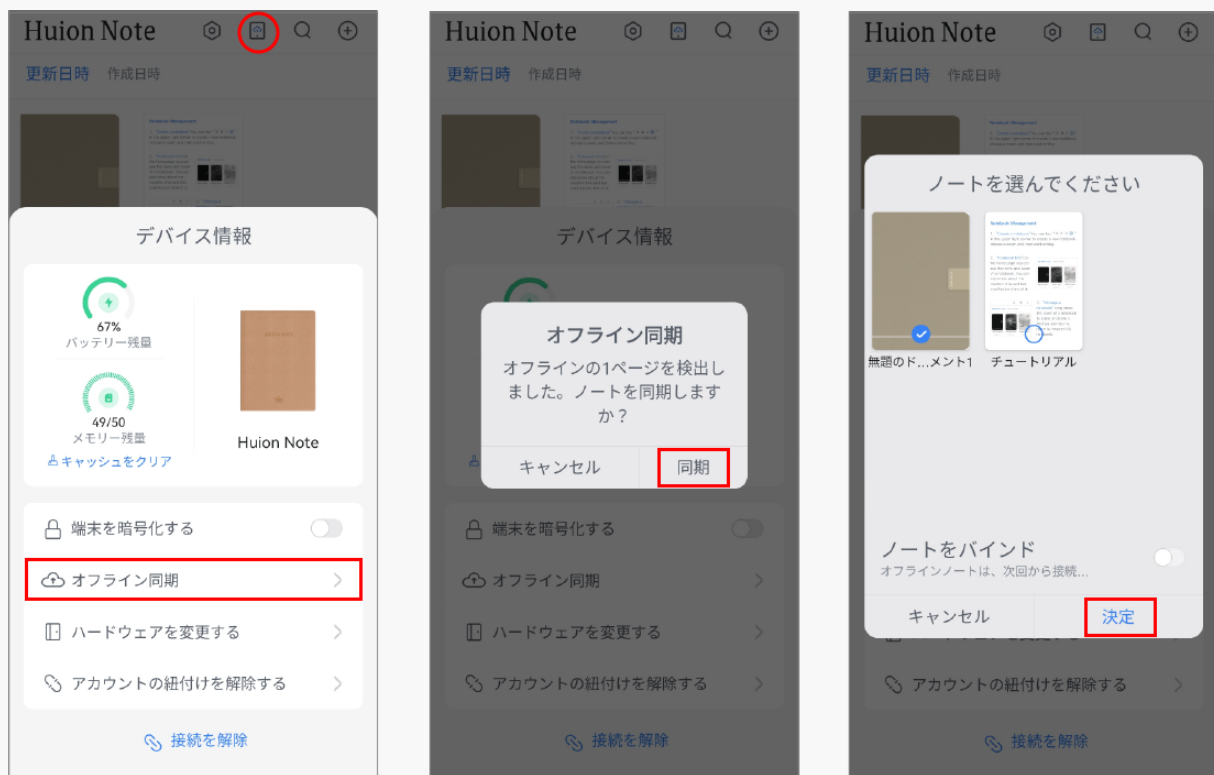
Huion Note

更新日時 作成日時

デバイス情報

67%
バッテリー残量

49/50
メモリー残量

キャッシュをクリア

Huion Note

端末を暗号化する

オフライン同期

ハードウェアを変更する

アカウントの紐付けを解除する

接続を解除

Huion Note

更新日時 作成日時

デバイス情報

オフライン同期

オフラインの1ページを検出しました。ノートを同期しますか？

キャンセル 同期

端末を暗号化する

オフライン同期

ハードウェアを変更する

アカウントの紐付けを解除する

接続を解除

Huion Note

更新日時 作成日時

ノートを選んでください

無題のド...メント1 チュートリアル

ノートをバインド
オフラインノートは、次回から接続...

キャンセル 決定

アカウントの紐付けを解除する

接続を解除